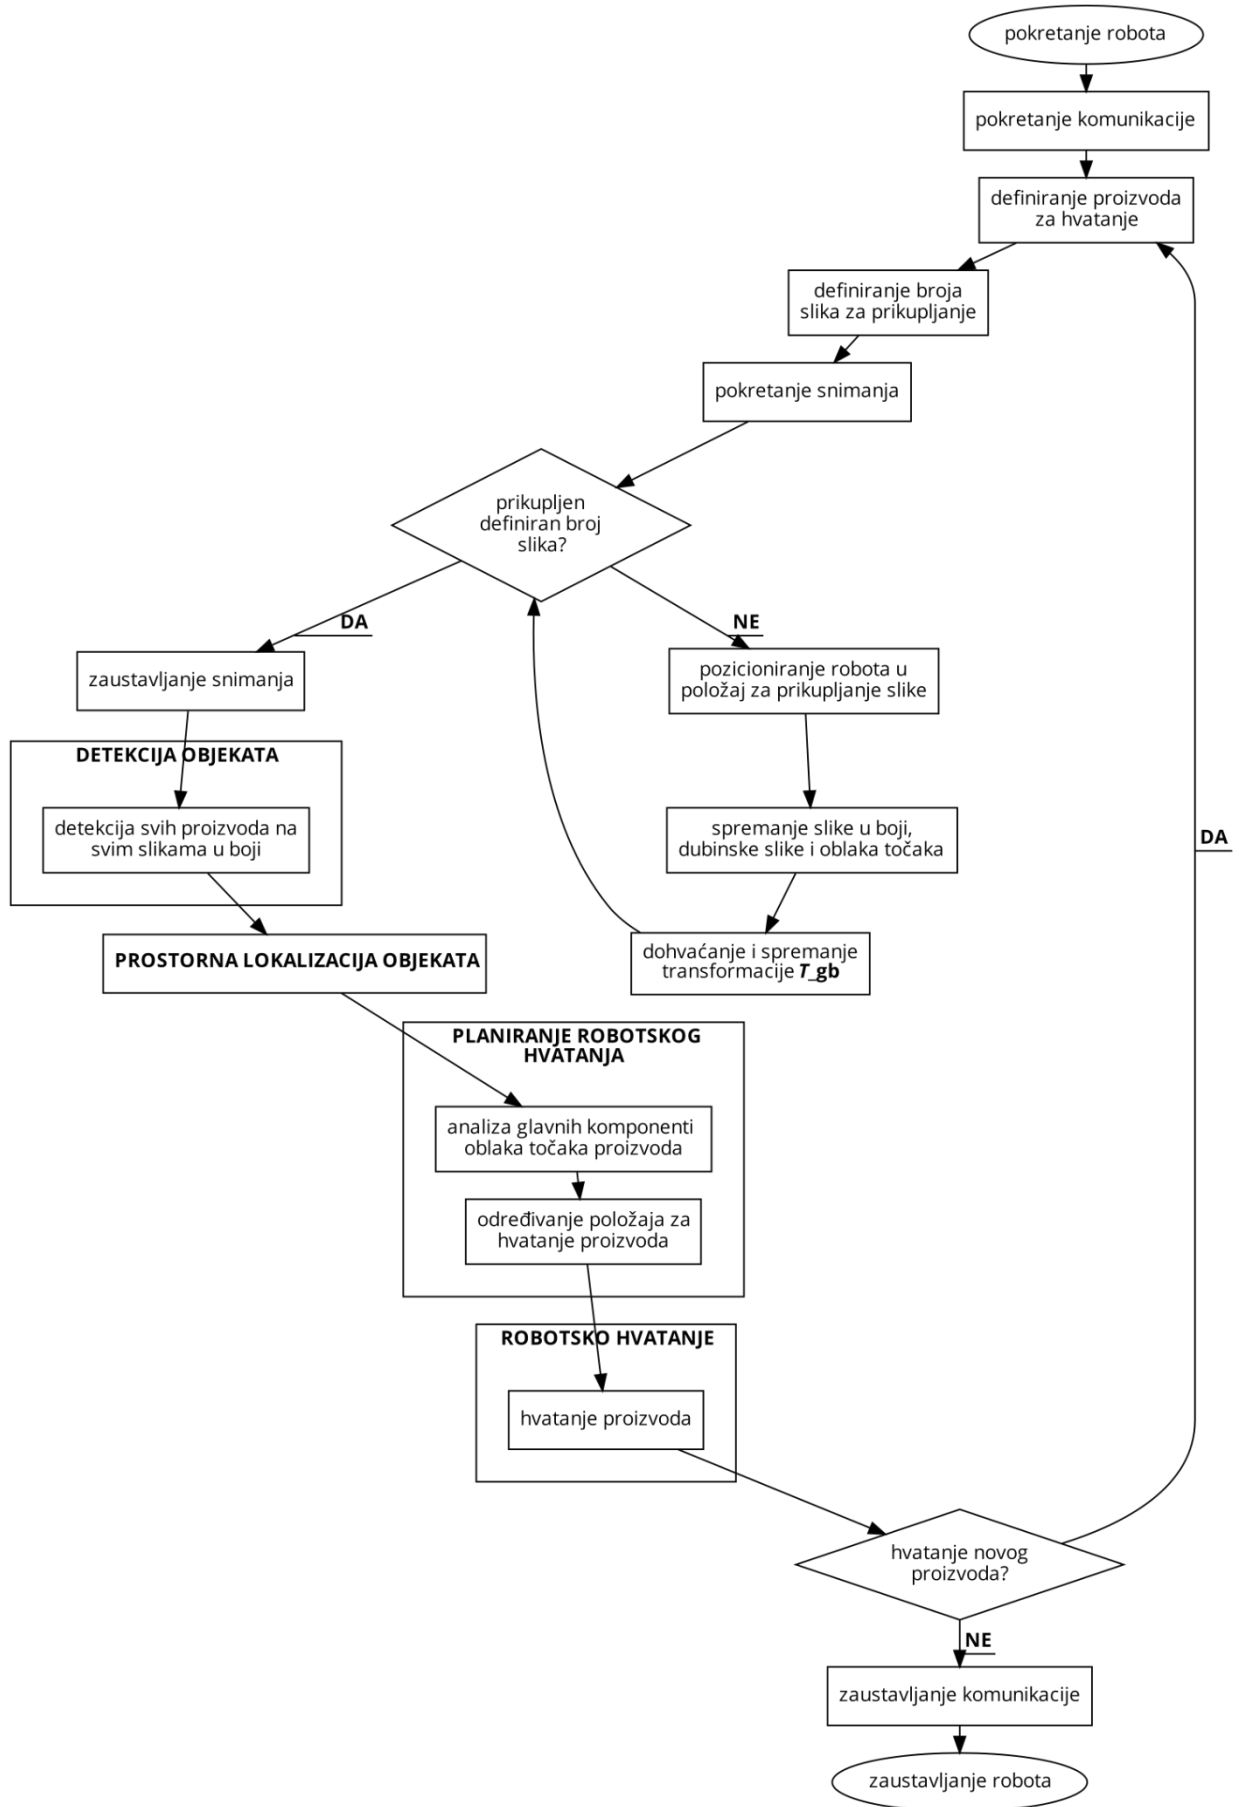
pokretanje robota

pokretanje komunikacije

definiranje proizvoda za hvatanje

definiranje broja slika za prikupljanje

pokretanje snimanja

prikupljen definiran broj slika?

DA

NE

zaustavljanje snimanja

pozicioniranje robota u položaj za prikupljanje slike

DETEKCIJA OBJEKATA

detekcija svih proizvoda na svim slikama u boji

spremanje slike u boji, dubinske slike i oblaka točaka

DA

PROSTORNA LOKALIZACIJA OBJEKATA

dohvaćanje i spremanje transformacije ***T*\_gb**

PLANIRANJE ROBOTSKOG HVATANJA

analiza glavnih komponenti oblaka točaka proizvoda

određivanje položaja za hvatanje proizvoda

ROBOTSKO HVATANJE

hvatanje proizvoda

hvatanje novog proizvoda?

NE

zaustavljanje komunikacije

zaustavljanje robota